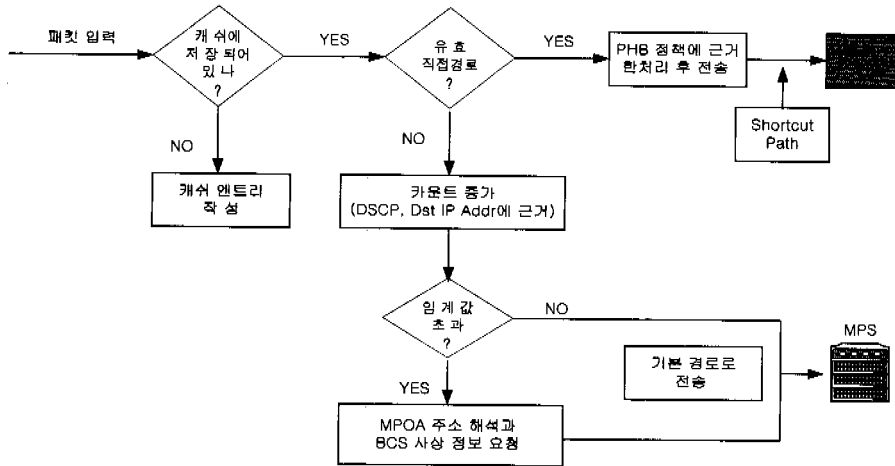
패킷 입력

캐 쉬에 저 장 되어 있 나 ?

YES

유 효 직접경로 ?

YES

PHB 정책에 근거 한처리 후 전송

Shortcut Path

NO

캐쉬 엔트리 작 성

NO

카운트 증가 (DSCP, Dst IP Addr에 근거)

임 계 값 초 과 ?

NO

MPS

기본 경로로 전송

YES

MPOA 주소 해석과 BCS 사상 정보 요청